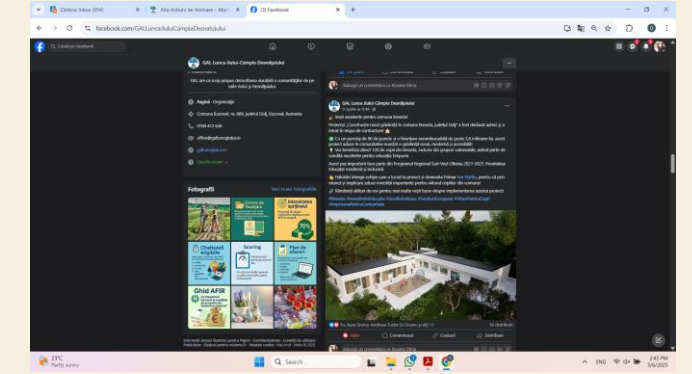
Zimbra: Inbox (314)
Alte Acțiuni de Animare - Mar...
(3) Facebook
facebook.com/GALLuncaJiuluiCampiaDesnatuiului
Caută pe Facebook

GAL Lunca Jiului Câmpia Desnățuiului

GAL are ca scop propus dezvoltarea durabilă a comunităților de pe malu Jiului și Desnățuiului.

Pagină · Organizație
Comuna Bucovăț, nr. 285, Județul Dolj, Bucovăț, Romania
0746 412 606
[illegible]
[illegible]

Fotografii
Vezi toate fotografiile

Cereri de finanțare
Investiția sprijinul
Chetiunii eligibile
Scoring
Plan de afaceri
Ghid AFIR

Adaugă un comentariu ca Roxana Stirca

GAL Lunca Jiului Câmpia Desnățuiului
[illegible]

Vești excelente pentru comuna Dioboti!
Proiectul „Construcție nouă grădiniță în comuna Brezota, județul Dolj" a fost declarat admis și a intrat în etapa de contractare!
Cu un punctaj de 98 de puncte și o finanțare nerambursabilă de peste 5,8 milioane lei, acest proiect aduce în comunitatea noastră o grădiniță nouă, modernă și accesibilă!
Vor beneficia direct 120 de copii din localitate, inclusiv din grupuri vulnerabile, având parte de condiții excelente pentru educația timpurie.
Acest pas important face parte din Programul Regional Sud-Vest Oltenia 2021-2027, Prioritatea Educație modernă și incluzivă.
Felicităm întreaga echipă care a lucrat la proiect și domnului Primar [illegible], pentru că prin muncă și implicare aduce investiții importante pentru viitorul copiilor din comună!
Așteptăm alături de noi pentru mai multe vești bune despre implementarea acestui proiect!
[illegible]

Tu, Ioana Giura, Andreea Tudor Cu Ozana și alți 77
16 distribuiri
Îmi place
Comentează
Copiază
Distribuie
Adaugă un comentariu ca Roxana Stirca

23°C
Partly sunny
Search
ENG
2:45 PM
3/6/2025